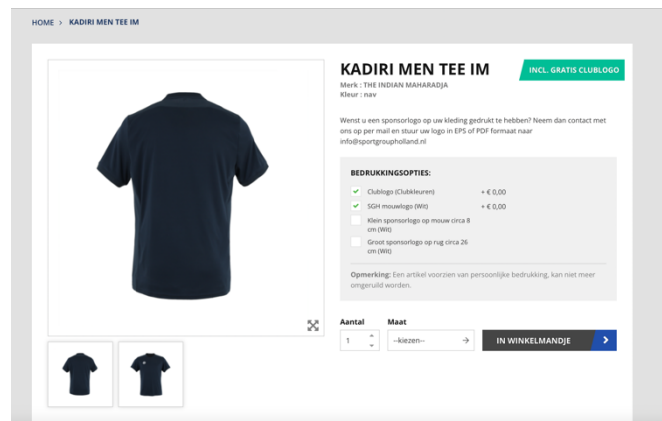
HOME > KADIRI MEN TEE IM

KADIRI MEN TEE IM

INCL. GRATIS CLUBLOGO

Merk : THE INDIAN MAHARADJA
Kleur : nav

Wenst u een sponsorlogo op uw kleding gedrukt te hebben? Neem dan contact met ons op per mail en stuur uw logo in EPS of PDF formaat naar info@sportgroupholland.nl

BEDRUKKINGSOPTIES:

Clublogo (Clubkleuren) + € 0,00
SGH mouwlogo (Wit) + € 0,00
Klein sponsorlogo op mouw circa 8 cm (Wit)
Groot sponsorlogo op rug circa 26 cm (Wit)

Opmerking: Een artikel voorzien van persoonlijke bedrukking, kan niet meer omgeruild worden.

Aantal
1

Maat
--kiezen--

IN WINKELMANDJE